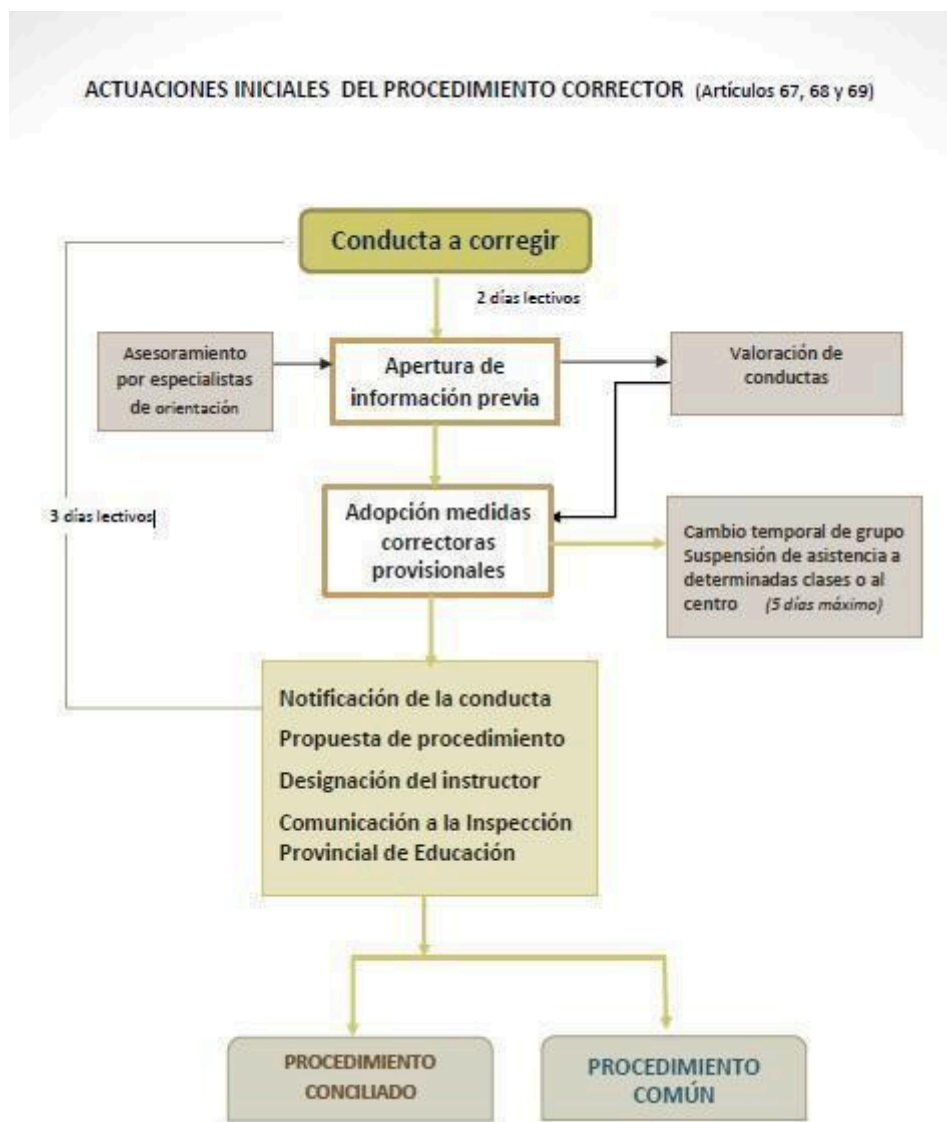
ACTUACIONES INICIALES DEL PROCEDIMIENTO CORRECTOR (Artículos 67, 68 y 69)

Conducta a corregir

2 días lectivos

Asesoramiento por especialistas de orientación

Apertura de información previa

Valoración de conductas

3 días lectivos

Adopción medidas correctoras provisionales

Cambio temporal de grupo
Suspensión de asistencia a determinadas clases o al centro (5 días máximo)

Notificación de la conducta
Propuesta de procedimiento
Designación del instructor
Comunicación a la Inspección Provincial de Educación

PROCEDIMIENTO CONCILIADO

PROCEDIMIENTO COMÚN